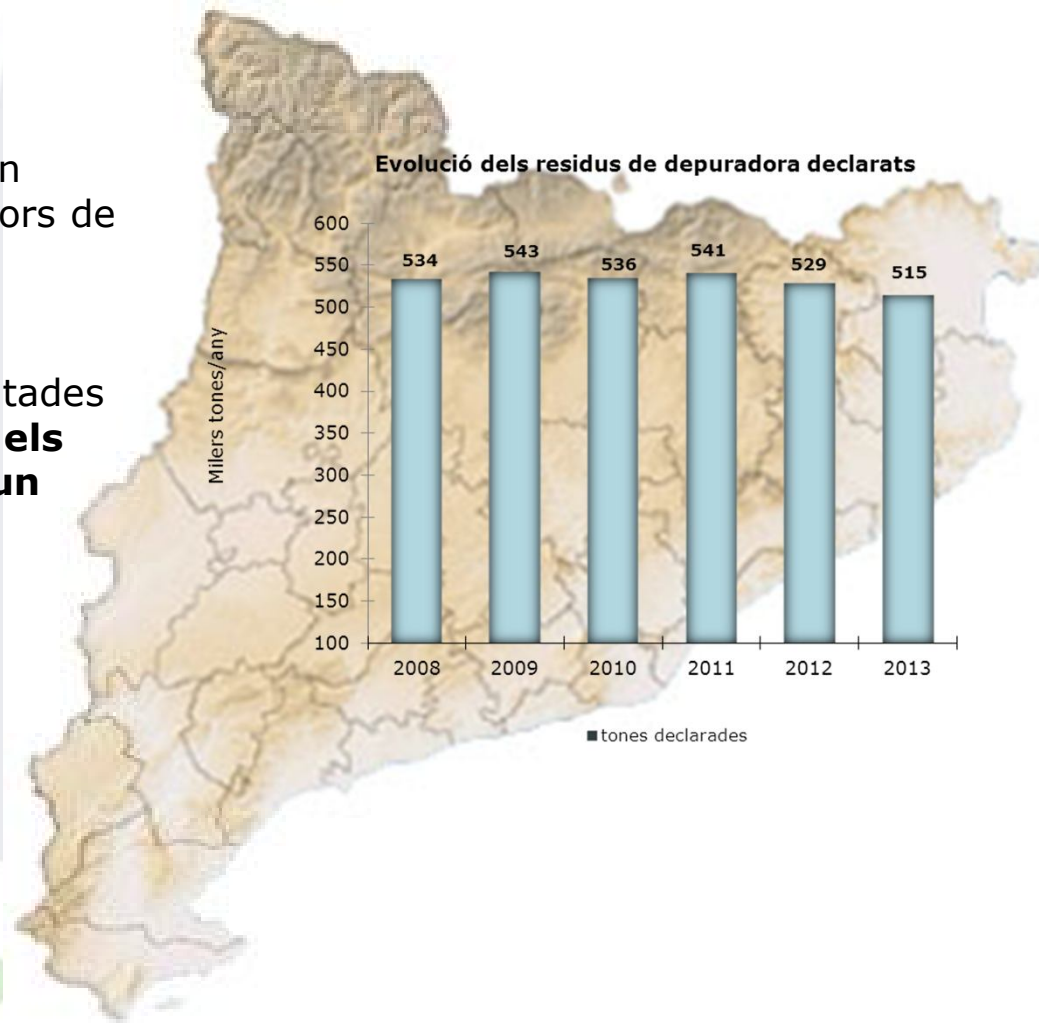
n
ors de

tades
**els**
**un**

**Evolució dels residus de depuradora declarats**

| Any | Milers tones/any |
|---|---|
| 2008 | 534 |
| 2009 | 543 |
| 2010 | 536 |
| 2011 | 541 |
| 2012 | 529 |
| 2013 | 515 |

Milers tones/any

600
550
500
450
400
350
300
250
200
150
100

■tones declarades